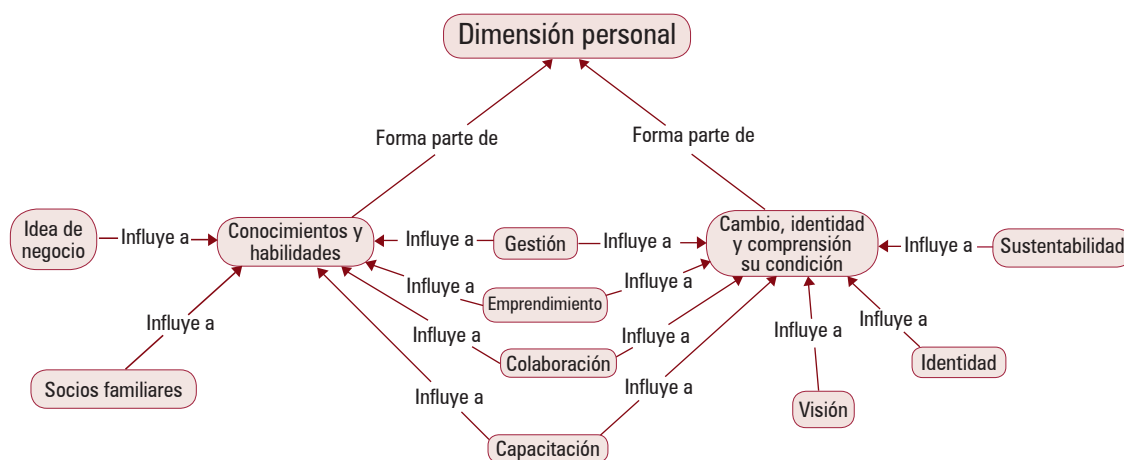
Dimensión personal

Forma parte de

Forma parte de

Idea de negocio

Influye a

Conocimientos y habilidades

Influye a

Gestión

Influye a

Cambio, identidad y comprensión su condición

Influye a

Sustentabilidad

Influye a

Emprendimiento

Influye a

Influye a

Influye a

Colaboración

Influye a

Influye a

Influye a

Socios familiares

Influye a

Influye a

Identidad

Influye a

Capacitación

Visión